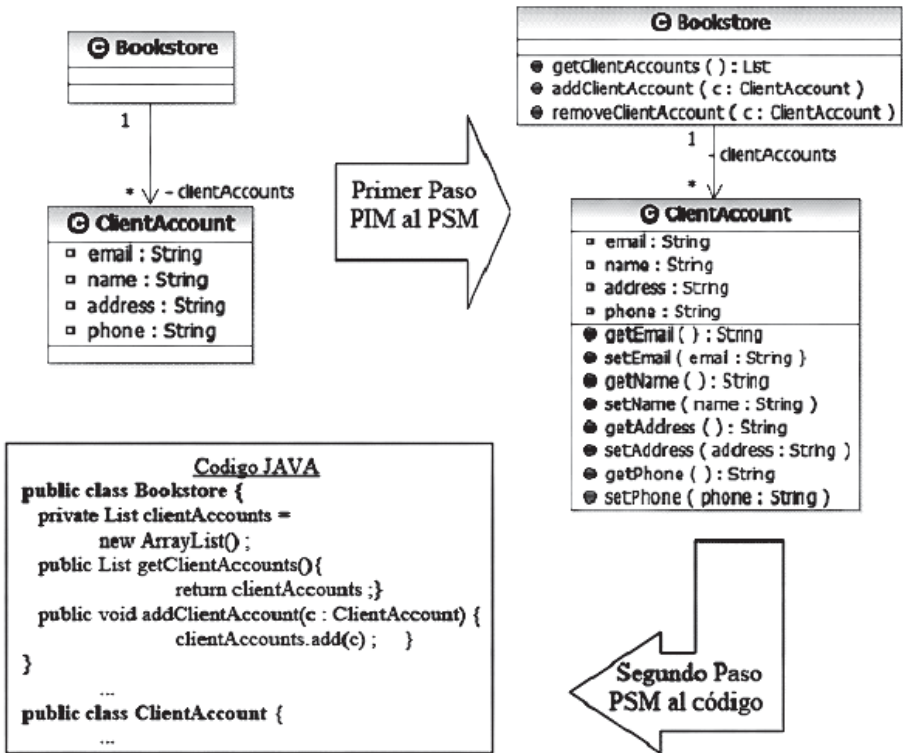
Bookstore

1

* - clientAccounts

ClientAccount
email : String
name : String
address : String
phone : String

Primer Paso PIM al PSM

Bookstore
getClientAccounts ( ) : List
addClientAccount ( c : ClientAccount )
removeClientAccount ( c : ClientAccount )

1
- clientAccounts
*

ClientAccount
email : String
name : String
address : String
phone : String
getEmail ( ) : String
setEmail ( email : String )
getName ( ) : String
setName ( name : String )
getAddress ( ) : String
setAddress ( address : String )
getPhone ( ) : String
setPhone ( phone : String )

Codigo JAVA
public class Bookstore {
private List clientAccounts =
new ArrayList() ;
public List getClientAccounts(){
return clientAccounts ;}
public void addClientAccount(c : ClientAccount) {
clientAccounts.add(c) ; }
}
...
public class ClientAccount {
...

Segundo Paso PSM al código